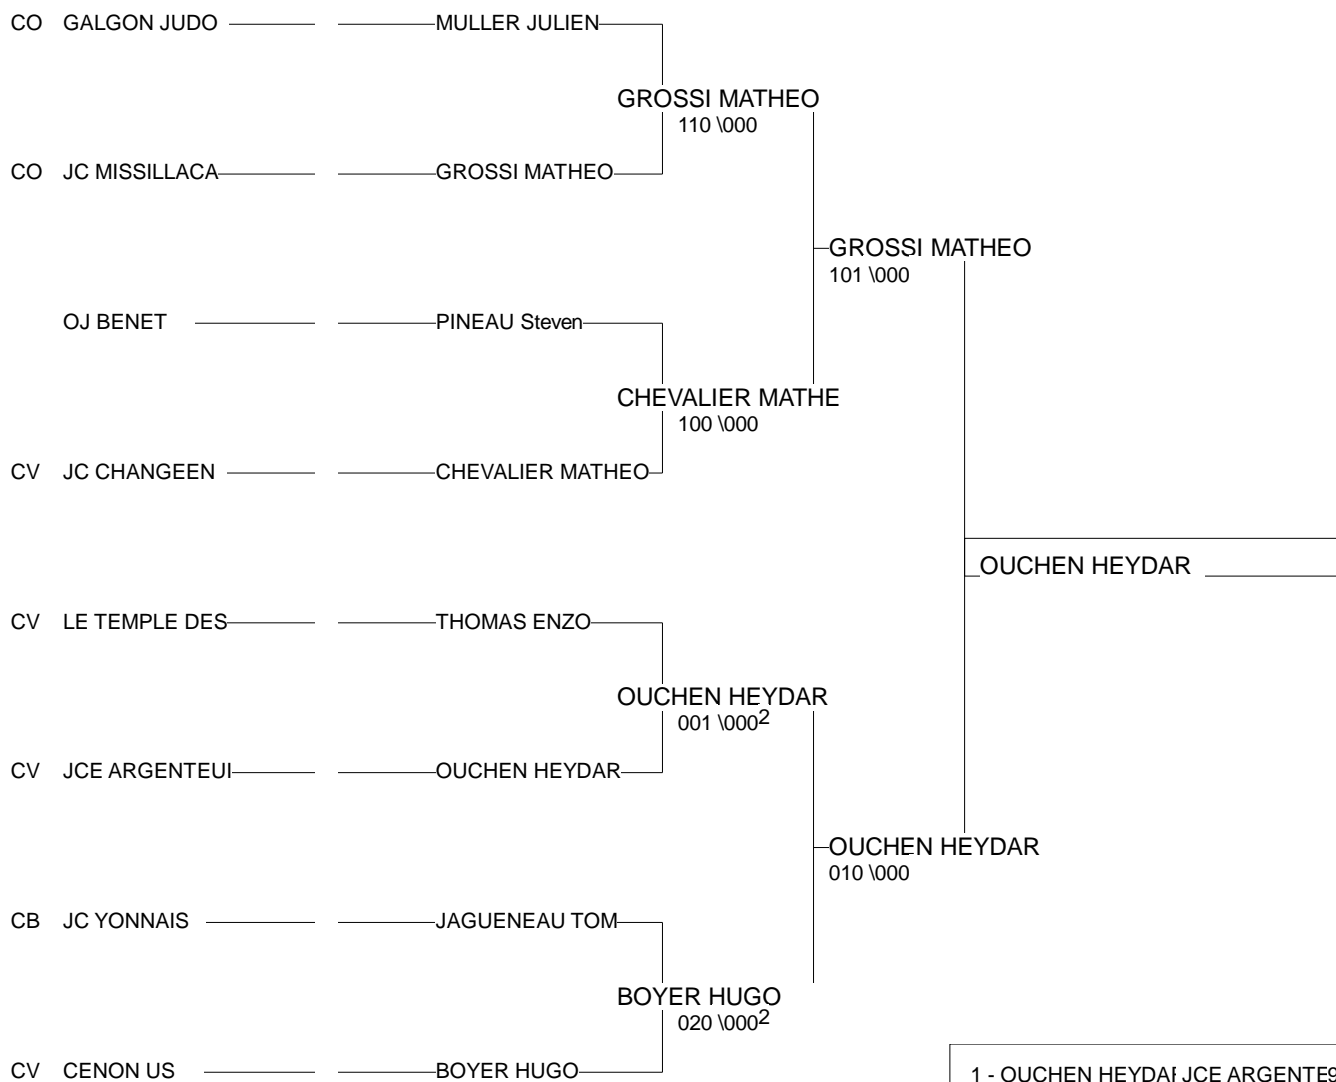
CO GALGON JUDO MULLER JULIEN

GROSSI MATHEO
110 \000

CO JC MISSILLACA GROSSI MATHEO

GROSSI MATHEO
101 \000

OJ BENET PINEAU Steven

CHEVALIER MATHE
100 \000

CV JC CHANGEEN CHEVALIER MATHEO

OUCHEN HEYDAR

CV LE TEMPLE DES THOMAS ENZO

OUCHEN HEYDAR
001 \000$^2$

CV JCE ARGENTEUI OUCHEN HEYDAR

OUCHEN HEYDAR
010 \000

CB JC YONNAIS JAGUENEAU TOM

BOYER HUGO
020 \000$^2$

CV CENON US BOYER HUGO

1 - OUCHEN HEYDAI JCE ARGENTE9